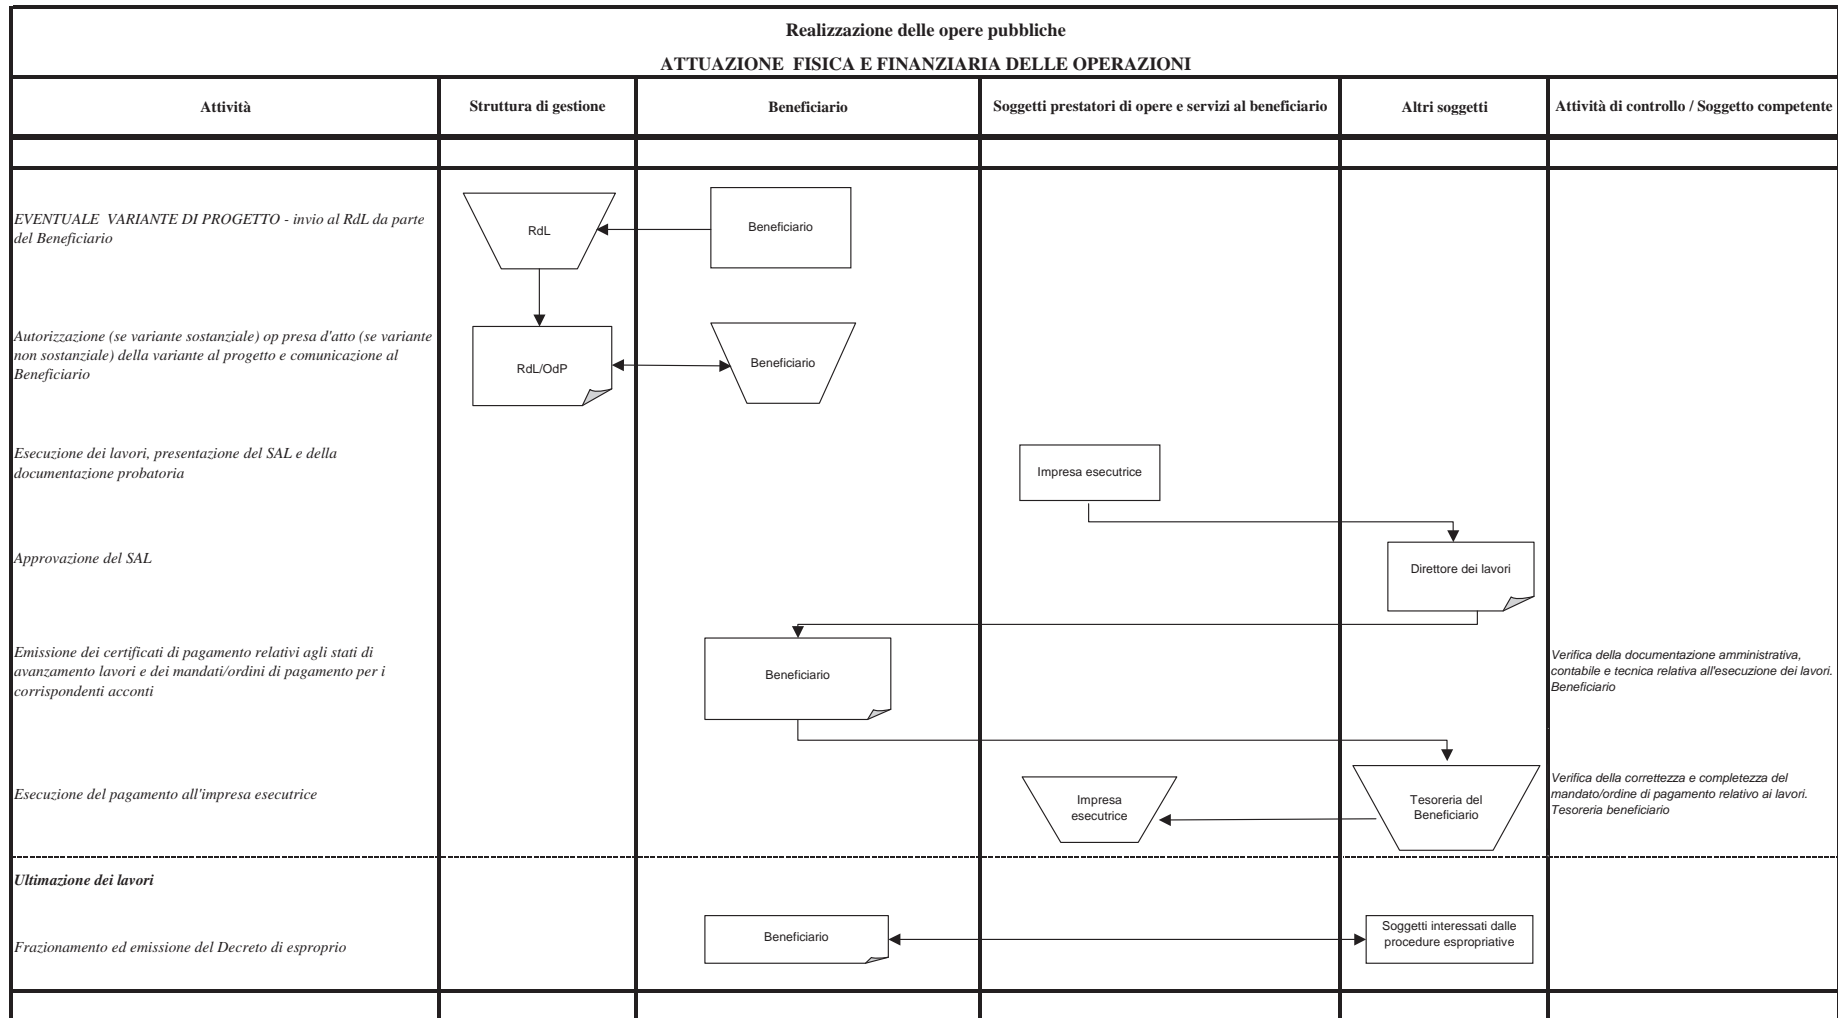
Realizzazione delle opere pubbliche

ATTUAZIONE FISICA E FINANZIARIA DELLE OPERAZIONI

| Attività | Struttura di gestione | Beneficiario | Soggetti prestatori di opere e servizi al beneficiario | Altri soggetti | Attività di controllo / Soggetto competente |
|---|---|---|---|---|---|
| | | | | | |
| EVENTUALE VARIANTE DI PROGETTO - invio al RdL da parte del Beneficiario | RdL | Beneficiario | | | |
| Autorizzazione (se variante sostanziale) op presa d'atto (se variante non sostanziale) della variante al progetto e comunicazione al Beneficiario | RdL/OdP | Beneficiario | | | |
| Esecuzione dei lavori, presentazione del SAL e della documentazione probatoria | | | Impresa esecutrice | | |
| Approvazione del SAL | | | | Direttore dei lavori | |
| Emissione dei certificati di pagamento relativi agli stati di avanzamento lavori e dei mandati/ordini di pagamento per i corrispondenti acconti | | Beneficiario | | | Verifica della documentazione amministrativa, contabile e tecnica relativa all'esecuzione dei lavori. Beneficiario |
| Esecuzione del pagamento all'impresa esecutrice | | | Impresa esecutrice | Tesoreria del Beneficiario | Verifica della correttezza e completezza del mandato/ordine di pagamento relativo ai lavori. Tesoreria beneficiario |
| Ultimazione dei lavori | | | | | |
| Frazionamento ed emissione del Decreto di esproprio | | Beneficiario | | Soggetti interessati dalle procedure espropriative | |